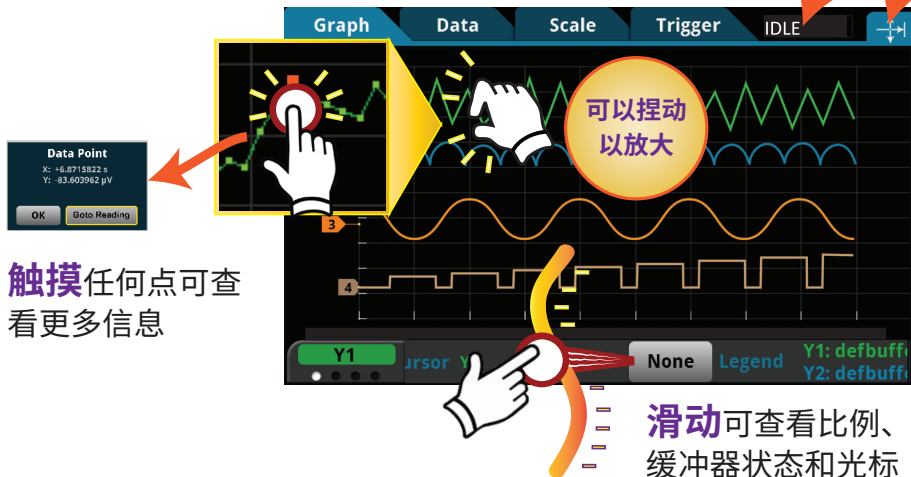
Graph Data Scale Trigger IDLE

可以捏动以放大

Data Point
X: +6.8715822 s
Y: -83.603962 µV
OK Goto Reading

触摸任何点可查看更多信息

3
4

Y1
ursor Y
None Legend
Y1: defbuff
Y2: defbuff

滑动可查看比例、缓冲器状态和光标